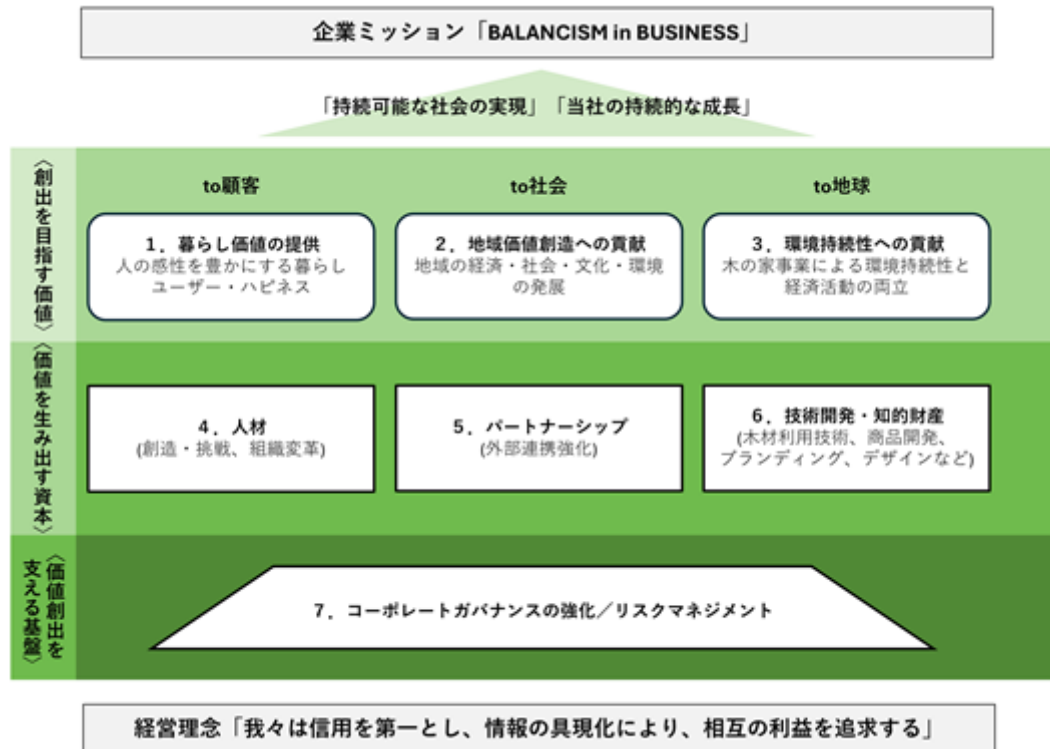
企業ミッション「BALANCISM in BUSINESS」

「持続可能な社会の実現」「当社の持続的な成長」

〈創出を目指す価値〉

to顧客

to社会

to地球

1．暮らし価値の提供
人の感性を豊かにする暮らしユーザー・ハピネス

2．地域価値創造への貢献
地域の経済・社会・文化・環境の発展

3．環境持続性への貢献
木の家事業による環境持続性と経済活動の両立

〈価値を生み出す資本〉

4．人材
(創造・挑戦、組織変革)

5．パートナーシップ
(外部連携強化)

6．技術開発・知的財産
(木材利用技術、商品開発、ブランディング、デザインなど)

〈価値創出を支える基盤〉

7．コーポレートガバナンスの強化／リスクマネジメント

経営理念「我々は信用を第一とし、情報の具現化により、相互の利益を追求する」